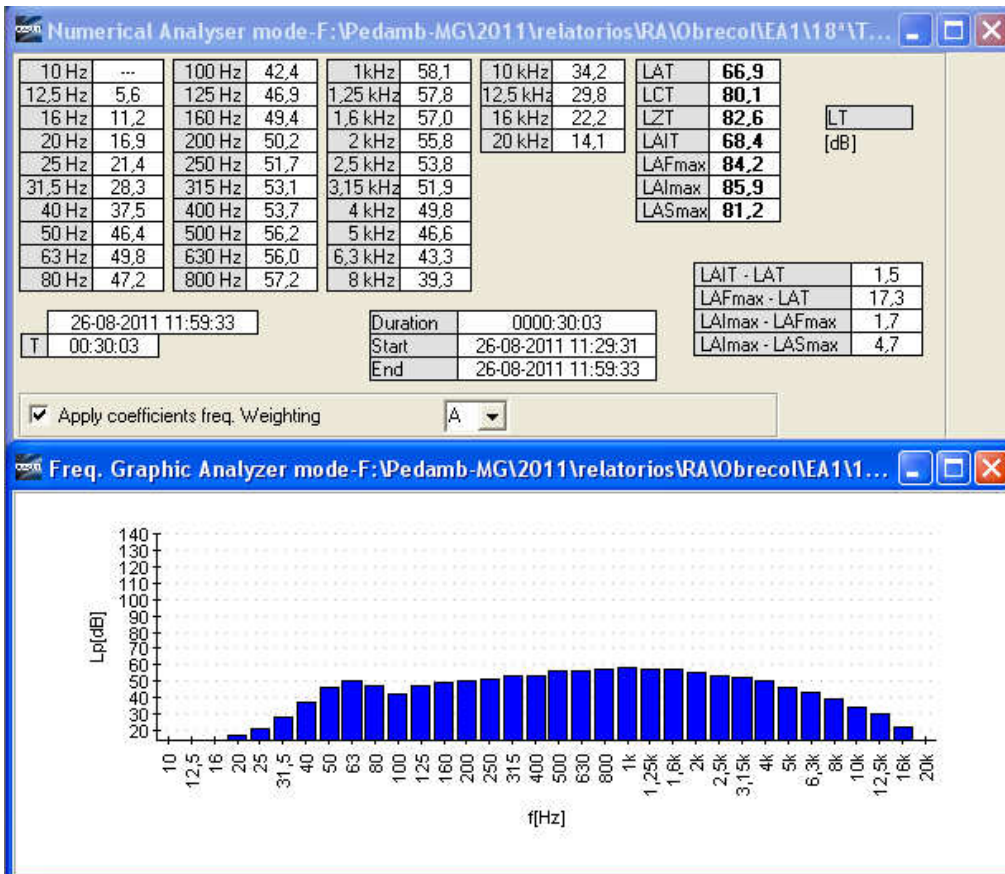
Numerical Analyser mode-F:\Pedamb-MG\2011\relatorios\RA\Obrecol\EA1\18ª\T...

| 10 Hz | --- |
|---|---|
| 12,5 Hz | 5,6 |
| 16 Hz | 11,2 |
| 20 Hz | 16,9 |
| 25 Hz | 21,4 |
| 31,5 Hz | 28,3 |
| 40 Hz | 37,5 |
| 50 Hz | 46,4 |
| 63 Hz | 49,8 |
| 80 Hz | 47,2 |

| 100 Hz | 42,4 |
|---|---|
| 125 Hz | 46,9 |
| 160 Hz | 49,4 |
| 200 Hz | 50,2 |
| 250 Hz | 51,7 |
| 315 Hz | 53,1 |
| 400 Hz | 53,7 |
| 500 Hz | 56,2 |
| 630 Hz | 56,0 |
| 800 Hz | 57,2 |

| 1kHz | 58,1 |
|---|---|
| 1,25 kHz | 57,8 |
| 1,6 kHz | 57,0 |
| 2 kHz | 55,8 |
| 2,5 kHz | 53,8 |
| 3,15 kHz | 51,9 |
| 4 kHz | 49,8 |
| 5 kHz | 46,6 |
| 6,3 kHz | 43,3 |
| 8 kHz | 39,3 |

| 10 kHz | 34,2 |
|---|---|
| 12,5 kHz | 29,8 |
| 16 kHz | 22,2 |
| 20 kHz | 14,1 |

| LAT | 66,9 |
|---|---|
| LCT | 80,1 |
| LZT | 82,6 |
| LAIT | 68,4 |
| LAFmax | 84,2 |
| LAImax | 85,9 |
| LASmax | 81,2 |

LT
[dB]

| LAIT - LAT | 1,5 |
|---|---|
| LAFmax - LAT | 17,3 |
| LAImax - LAFmax | 1,7 |
| LAImax - LASmax | 4,7 |

26-08-2011 11:59:33
T 00:30:03

| Duration | 0000:30:03 |
|---|---|
| Start | 26-08-2011 11:29:31 |
| End | 26-08-2011 11:59:33 |

Apply coefficients freq. Weighting A

Freq. Graphic Analyzer mode-F:\Pedamb-MG\2011\relatorios\RA\Obrecol\EA1\1...

140 130 120 110 100 90 80 70 60 50 40 30 20
Lp[dB]
10 12,5 16 20 25 31,5 40 50 63 80 100 125 160 200 250 315 400 500 630 800 1k 1,25k 1,6k 2k 2,5k 3,15k 4k 5k 6,3k 8k 10k 12,5k 16k 20k
f[Hz]